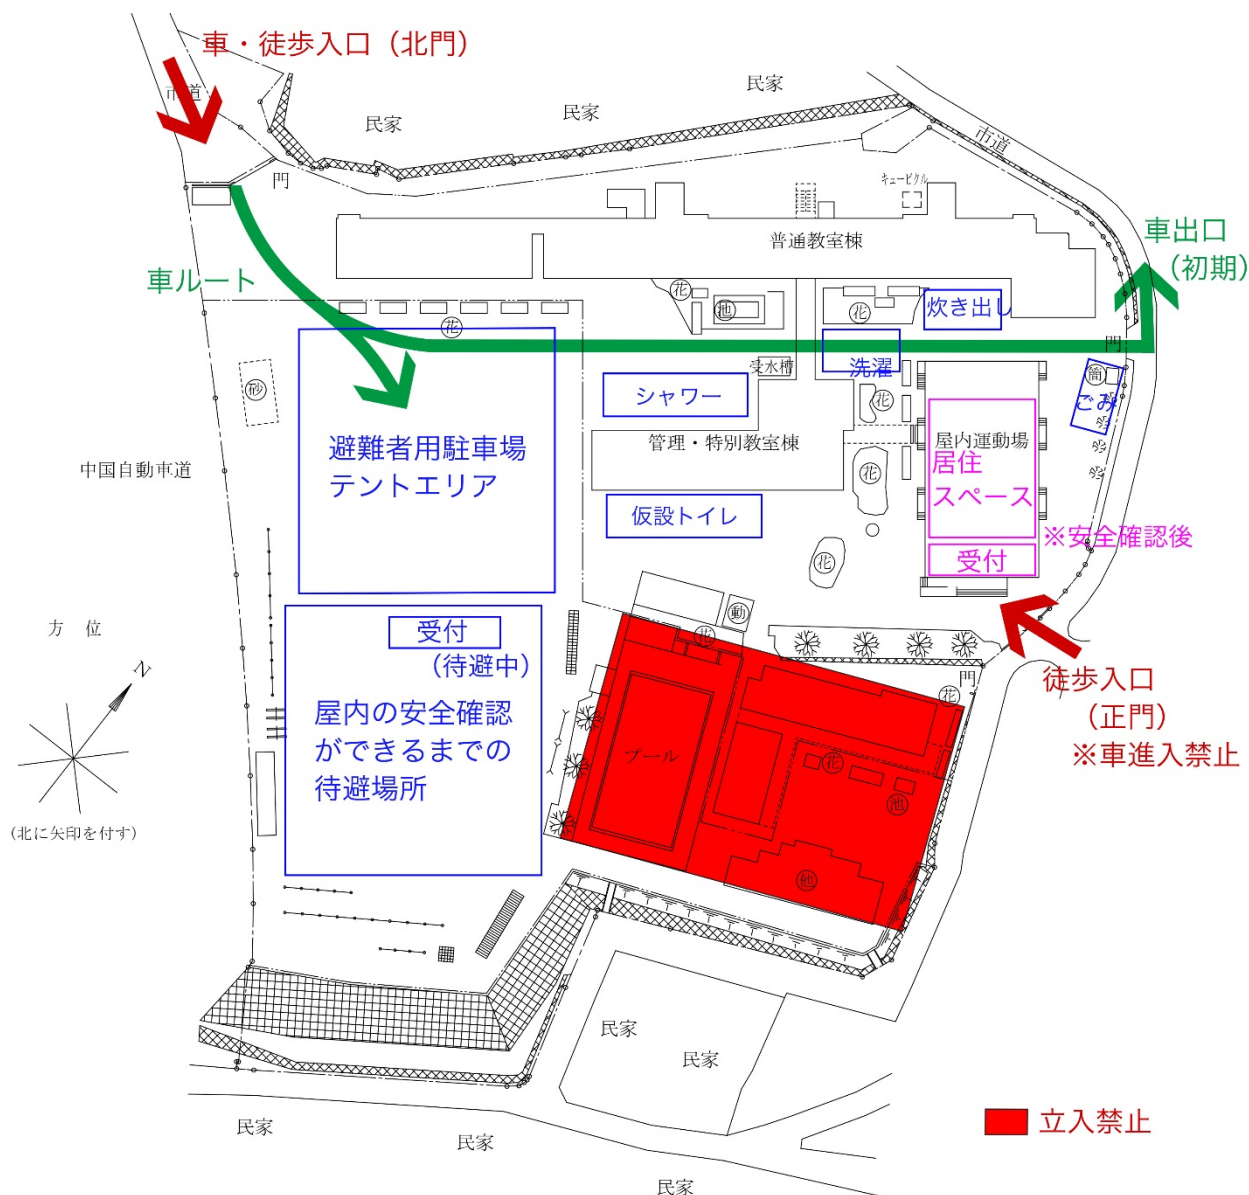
車・徒歩入口（北門）

市道

民家

民家

民家

門

市道

キュービクル

車出口（初期）

普通教室棟

車ルート

花

池

花

炊き出し

花

門

受水槽

洗濯

簡

ごみ

砂

シャワー

花

避難者用駐車場テントエリア

管理・特別教室棟

屋内運動場

居住スペース

中国自動車道

花

仮設トイレ

※安全確認後

花

受付

動

方位

花

受付（待避中）

門

徒歩入口（正門）※車進入禁止

屋内の安全確認ができるまでの待避場所

花

プール

花

池

（北に矢印を付す）

池

民家

民家

民家

民家

民家

立入禁止